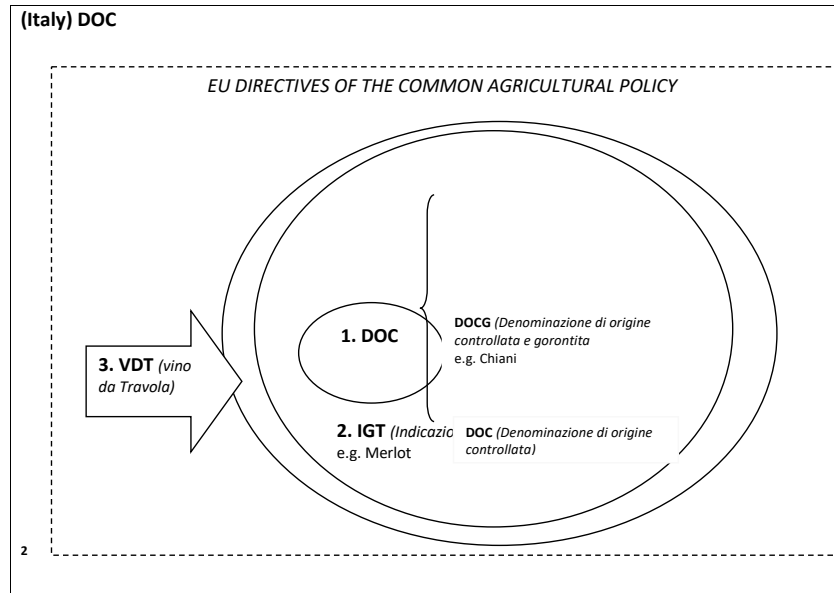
(Italy) DOC

EU DIRECTIVES OF THE COMMON AGRICULTURAL POLICY

1. DOC

DOCG (Denominazione di origine controllata e gorontita e.g. Chiani

3. VDT (vino da Travola)

2. IGT (Indicazio

e.g. Merlot

DOC (Denominazione di origine controllata)

2